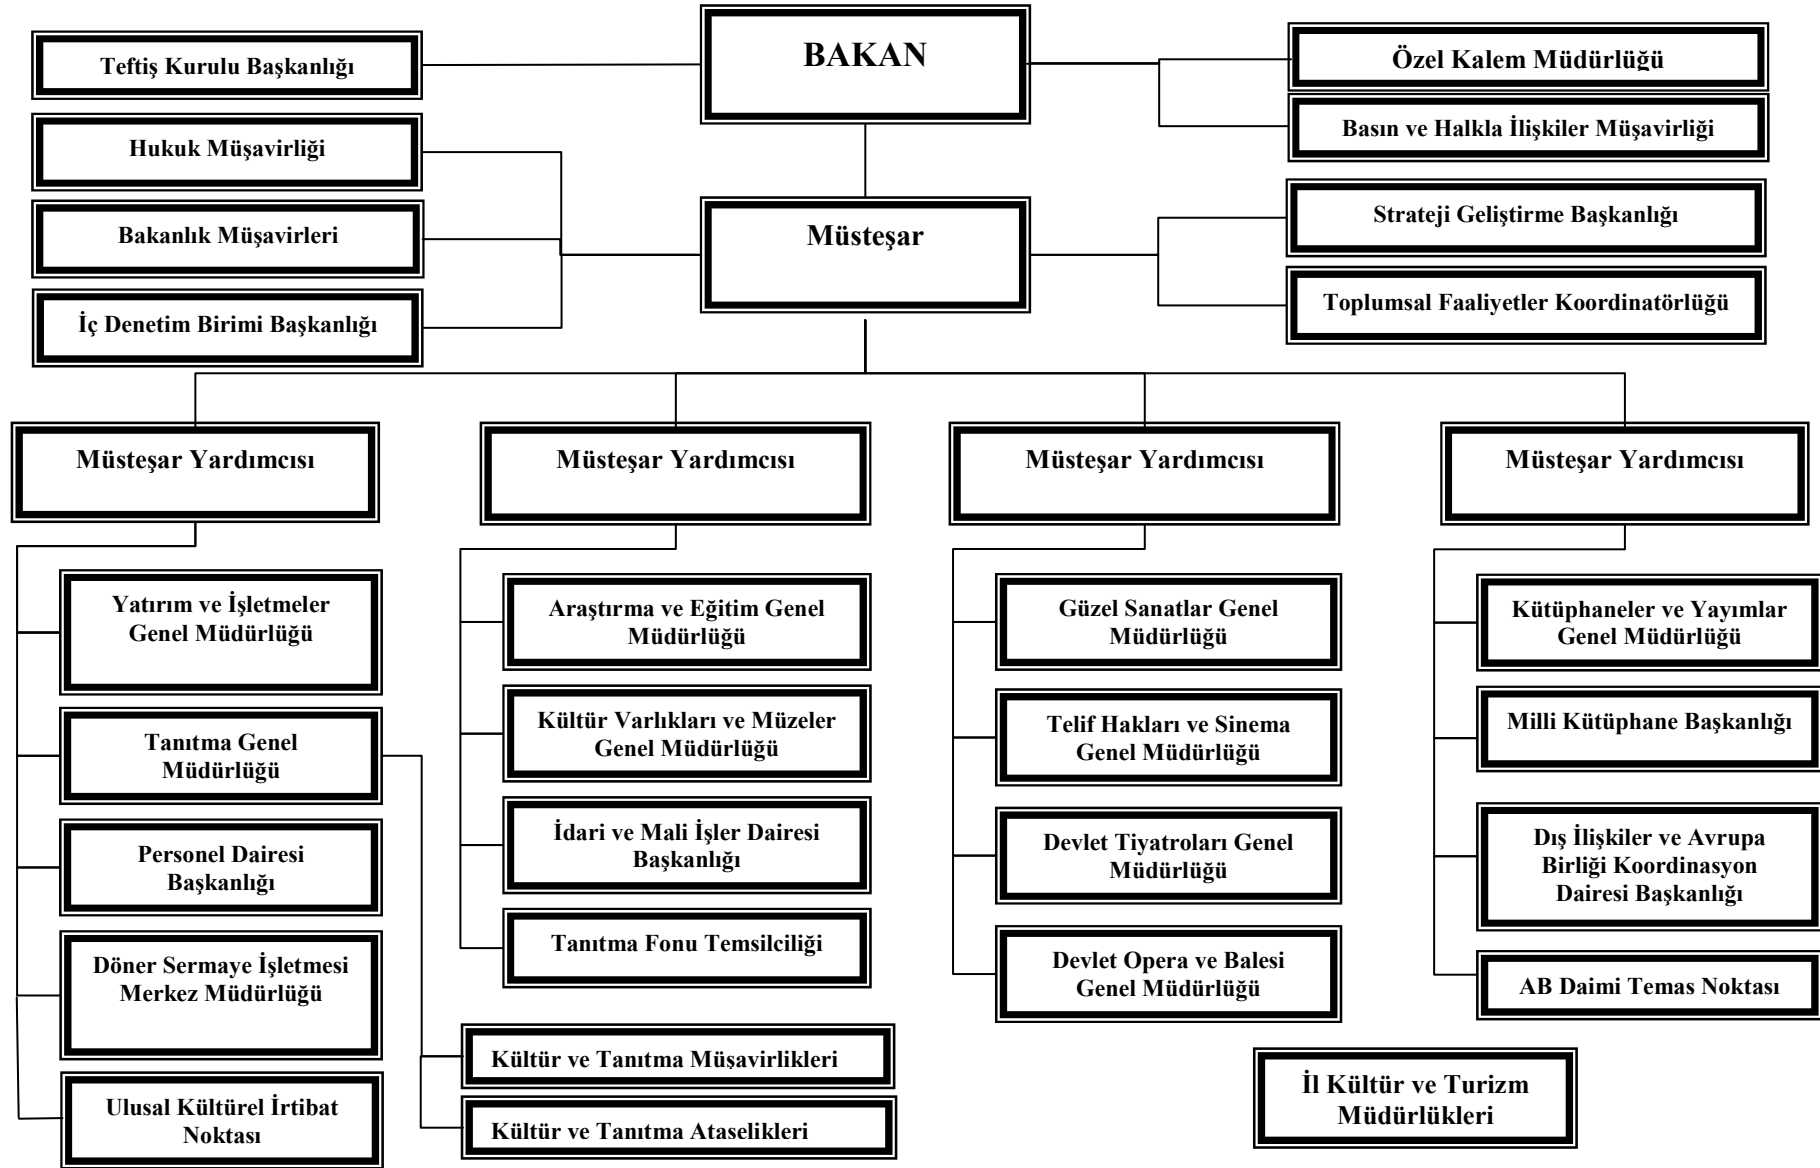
Teftiş Kurulu Başkanlığı

BAKAN

Özel Kalem Müdürlüğü

Basın ve Halkla İlişkiler Müşavirliği

Hukuk Müşavirliği

Bakanlık Müşavirleri

İç Denetim Birimi Başkanlığı

Müsteşar

Strateji Geliştirme Başkanlığı

Toplumsal Faaliyetler Koordinatörlüğü

Müsteşar Yardımcısı

Müsteşar Yardımcısı

Müsteşar Yardımcısı

Müsteşar Yardımcısı

Yatırım ve İşletmeler Genel Müdürlüğü

Tanıtma Genel Müdürlüğü

Personel Dairesi Başkanlığı

Döner Sermaye İşletmesi Merkez Müdürlüğü

Ulusal Kültürel İrtibat Noktası

Araştırma ve Eğitim Genel Müdürlüğü

Kültür Varlıkları ve Müzeler Genel Müdürlüğü

İdari ve Mali İşler Dairesi Başkanlığı

Tanıtma Fonu Temsilciliği

Kültür ve Tanıtma Müşavirlikleri

Kültür ve Tanıtma Ataselikleri

Güzel Sanatlar Genel Müdürlüğü

Telif Hakları ve Sinema Genel Müdürlüğü

Devlet Tiyatroları Genel Müdürlüğü

Devlet Opera ve Balesi Genel Müdürlüğü

Kütüphaneler ve Yayımlar Genel Müdürlüğü

Milli Kütüphane Başkanlığı

Dış İlişkiler ve Avrupa Birliği Koordinasyon Dairesi Başkanlığı

AB Daimi Temas Noktası

İl Kültür ve Turizm Müdürlükleri